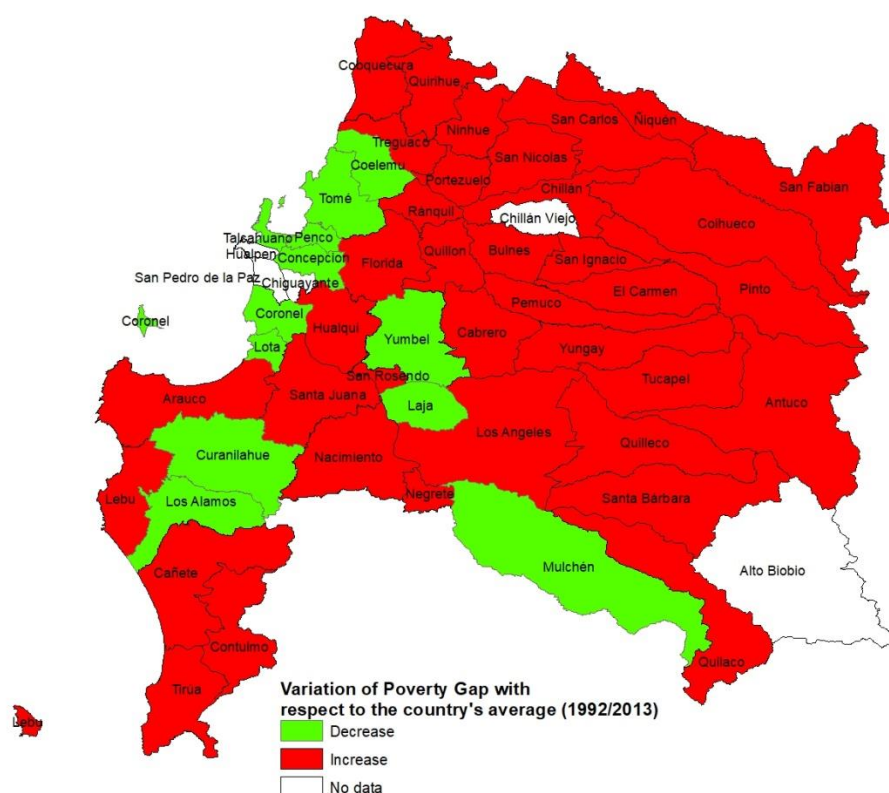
Cobquecura
Quirihue
Trehuaco
Ninhue
San Carlos
Ñiquen
Coelemu
San Nicolas
Portezuelo
Chillan
San Fabian
Tomé
Ranquil
Chillán Viejo
Coihueco
Talcahuano
Penco
Hualpen
Concepcion
Florida
Quillon
Bulnes
San Ignacio
San Pedro de la Paz
Chiguayante
Pemuco
El Carmen
Pinto
Coronel
Coronel
Hualqui
Yumbel
Cabrero
Lota
Yungay
San Rosendo
Tucapel
Arauco
Santa Juana
Laja
Antuco
Los Angeles
Quilleco
Curanilahue
Nacimiento
Lebu
Negrete
Los Alamos
Santa Barbara
Cañete
Mulchén
Alto Biobio
Contulmo
Quilaco
Tirua
Lebu

Variation of Poverty Gap with respect to the country's average (1992/2013)
Decrease
Increase
No data